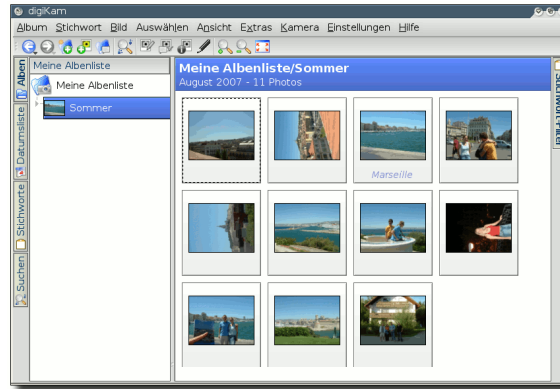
digiKam

Album Stichwort Bild Auswählen Ansicht Extras Kamera Einstellungen Hilfe

Alben
Datumsliste
Stichworte
Suchen

Meine Albenliste
Meine Albenliste
Sommer

Meine Albenliste/Sommer
August 2007 - 11 Photos

Marseille

Stichwort-Filter